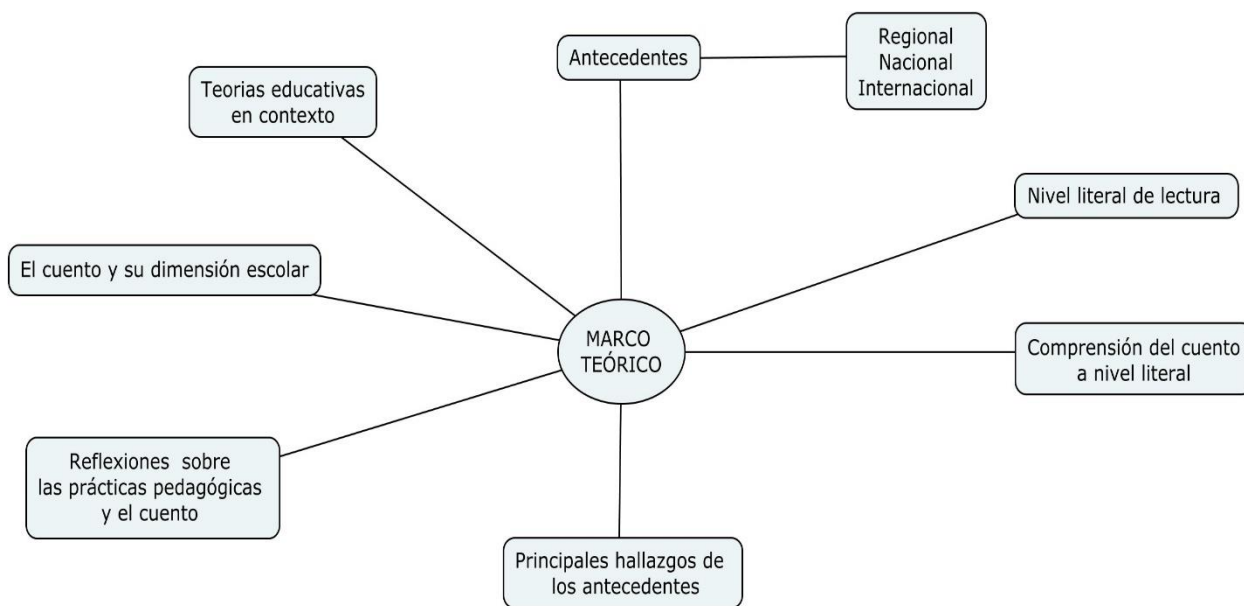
Antecedentes

Regional
Nacional
Internacional

Teorias educativas en contexto

Nivel literal de lectura

El cuento y su dimensión escolar

MARCO TEÓRICO

Comprensión del cuento a nivel literal

Reflexiones sobre las prácticas pedagógicas y el cuento

Principales hallazgos de los antecedentes